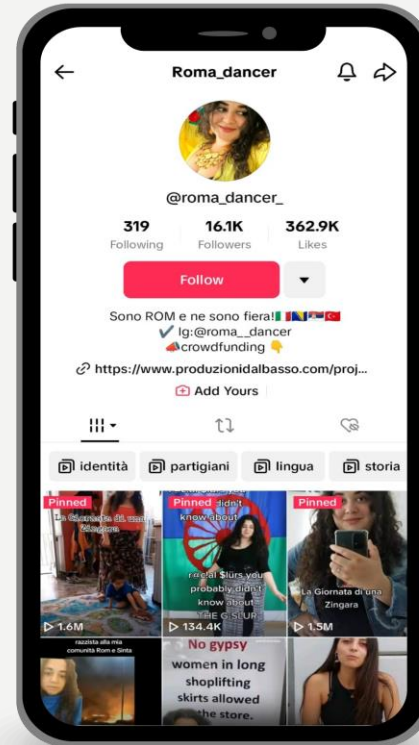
Roma_dancer

@roma_dancer_

319
Following

16.1K
Followers

362.9K
Likes

Follow

Sono ROM e ne sono fiera!🇮🇹🇧🇦🇷🇸🇹🇷
✔️ Ig:@roma__dancer
📣crowdfunding 👇

https://www.produzionidalbasso.com/proj...

Add Yours

identità
partigiani
lingua
storia

Pinned
La Giornata dal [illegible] Zingara
1.6M

Pinned
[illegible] didn't know about
racial $lurs you probably didn't know about THE G SLUR
134.4K

Pinned
La Giornata di una Zingara
1.5M

razzista alla mia comunità Rom e Sinta

No gypsy women in long shoplifting skirts allowed in the store.